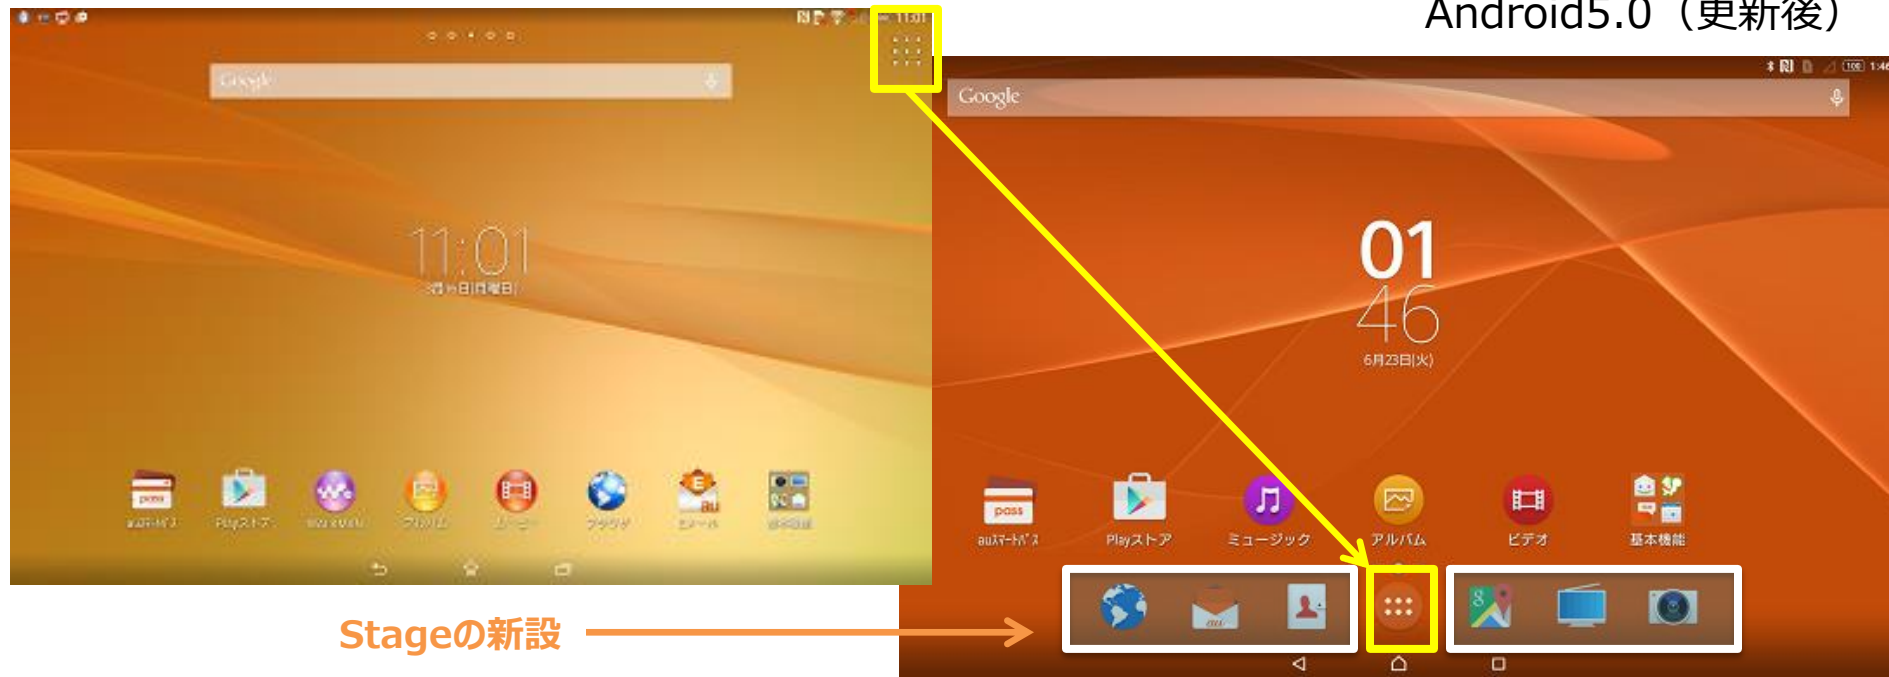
Android5.0（更新後）

11:01

Google

auスマートパス　Playストア　WALKMAN　アルバム　ムービー　ブラウザ　Eメール　基本機能

Google

01
46
6月23日(火)

auスマートパス　Playストア　ミュージック　アルバム　ビデオ　基本機能

Stageの新設